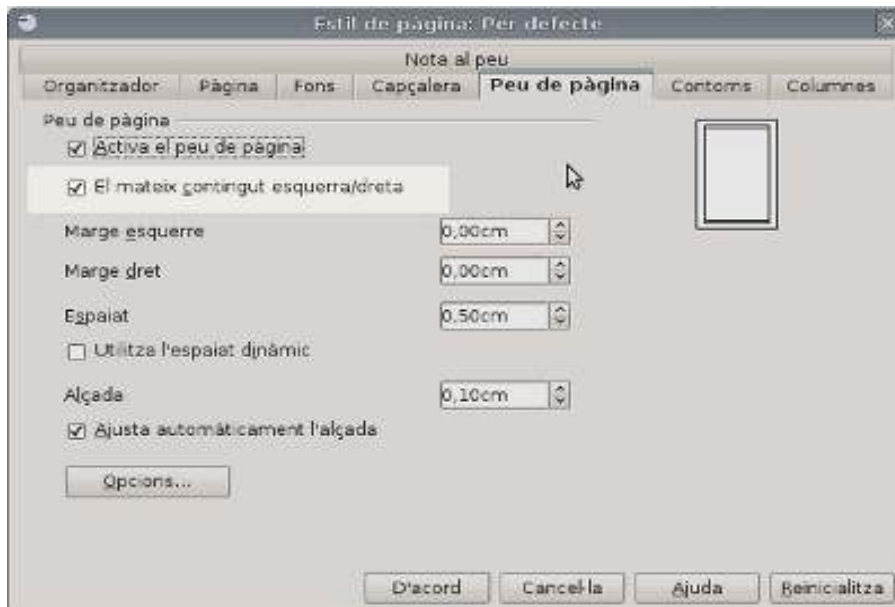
Estil de pàgina: Per defecte

Nota al peu

Organitzador | Pàgina | Fons | Capçalera | Peu de pàgina | Contorns | Columnes

Peu de pàgina

☑ Activa el peu de pàgina

☑ El mateix contingut esquerra/dreta

Marge esquerre 0,00cm

Marge dret 0,00cm

Espaiat 0,50cm

☐ Utilitza l'espaiat dinàmic

Alçada 0,10cm

☑ Ajusta automàticament l'alçada

Opcions...

D'acord | Cancel·la | Ajuda | Reinicialitza